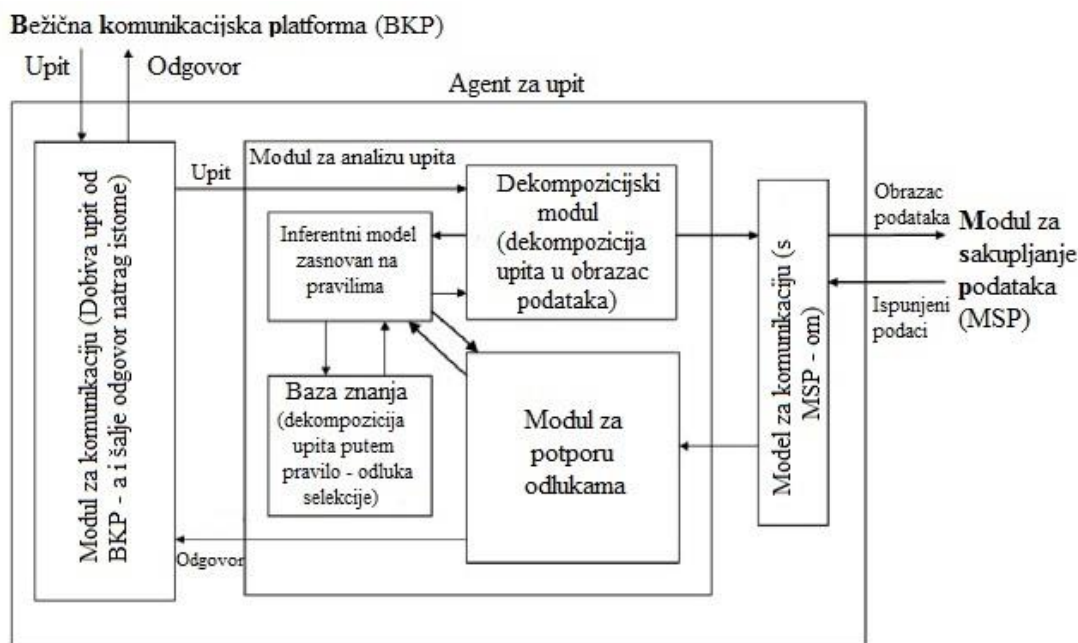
Bežična komunikacijska platforma (BKP)

Upit

Odgovor

Agent za upit

Modul za komunikaciju (Dobiva upit od BKP - a i šalje odgovor natrag istome)

Upit

Modul za analizu upita

Dekompozicijski modul (dekompozicija upita u obrazac podataka)

Inferentni model zasnovan na pravilima

Baza znanja (dekompozicija upita putem pravilo - odluka selekcije)

Modul za potporu odlukama

Odgovor

Model za komunikaciju (s MSP - om)

Obrazac podataka

Ispunjeni podaci

Modul za sakupljanje podataka (MSP)